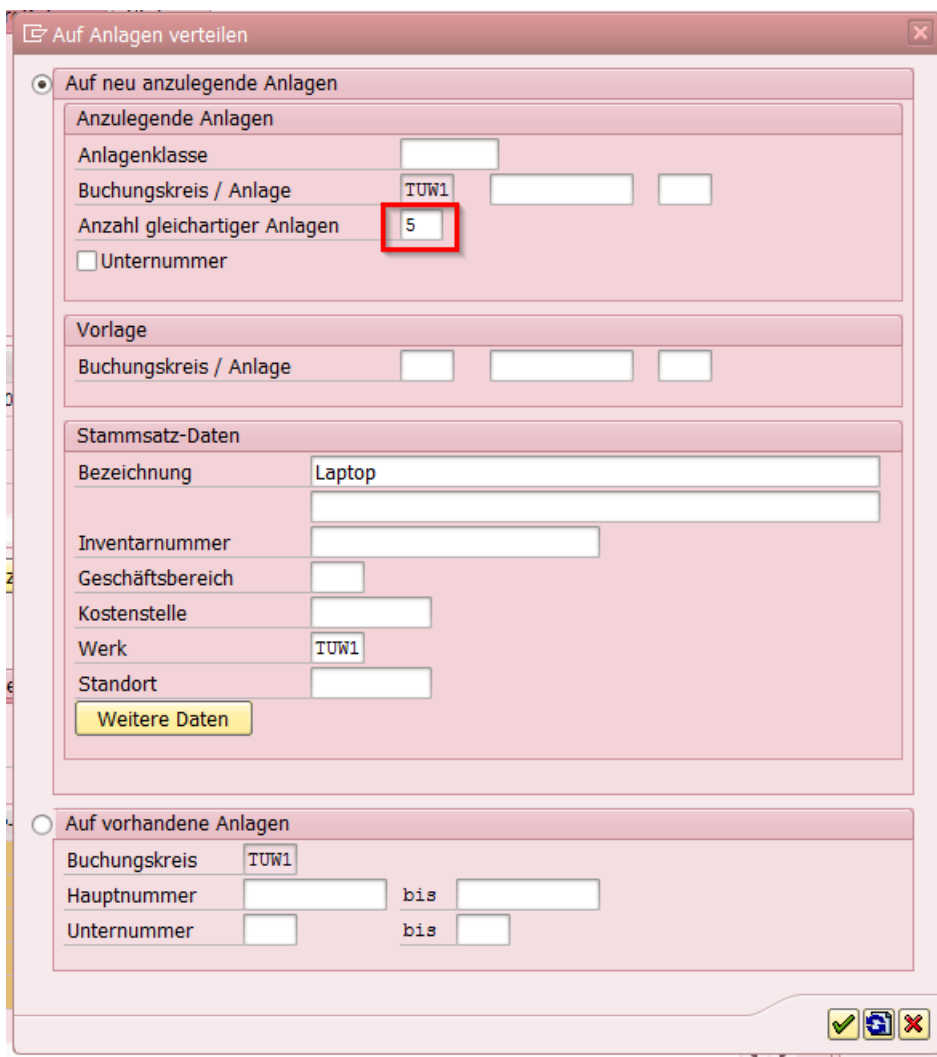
Auf Anlagen verteilen

Auf neu anzulegende Anlagen

Anzulegende Anlagen

Anlagenklasse

Buchungskreis / Anlage TUW1

Anzahl gleichartiger Anlagen 5

Unternummer

Vorlage

Buchungskreis / Anlage

Stammsatz-Daten

Bezeichnung Laptop

Inventarnummer

Geschäftsbereich

Kostenstelle

Werk TUW1

Standort

Weitere Daten

Auf vorhandene Anlagen

Buchungskreis TUW1

Hauptnummer bis

Unternummer bis